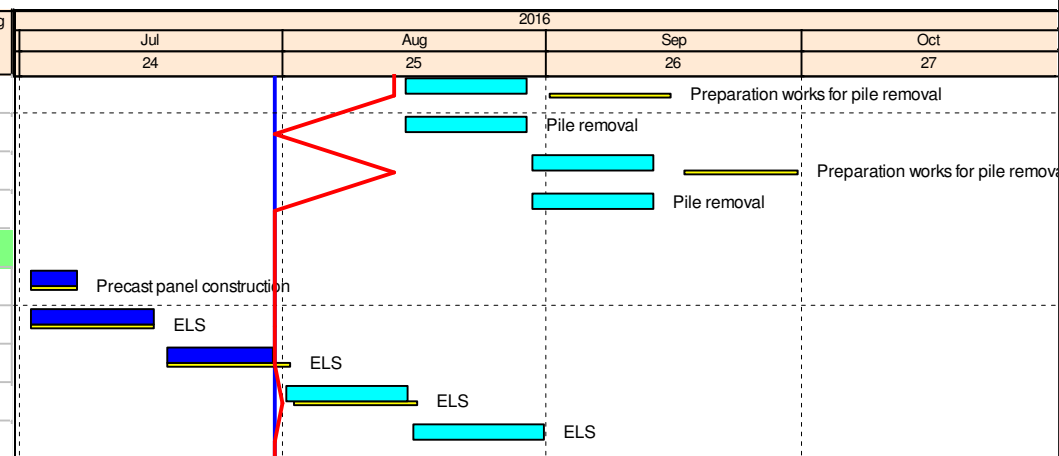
g

| 2016 | | | |
|---|---|---|---|
| Jul | Aug | Sep | Oct |
| 24 | 25 | 26 | 27 |

Preparation works for pile removal

Pile removal

Preparation works for pile remova

Pile removal

Precast panel construction

ELS

ELS

ELS

ELS